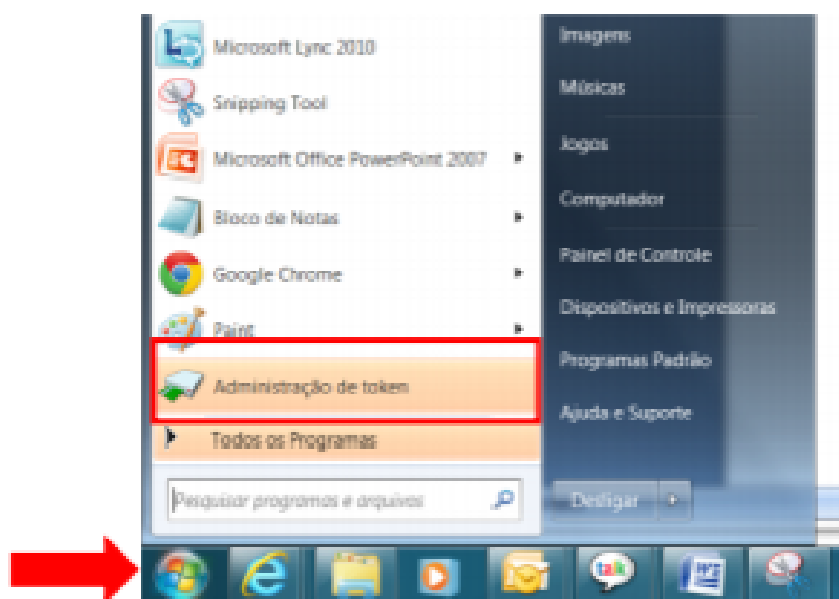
Microsoft Lync 2010
Snipping Tool
Microsoft Office PowerPoint 2007
Bloco de Notas
Google Chrome
Paint
Administração de token
Todos os Programas
Pesquisar programas e arquivos

Imagens
Músicas
Jogos
Computador
Painel de Controle
Dispositivos e Impressoras
Programas Padrão
Ajuda e Suporte
Desligar